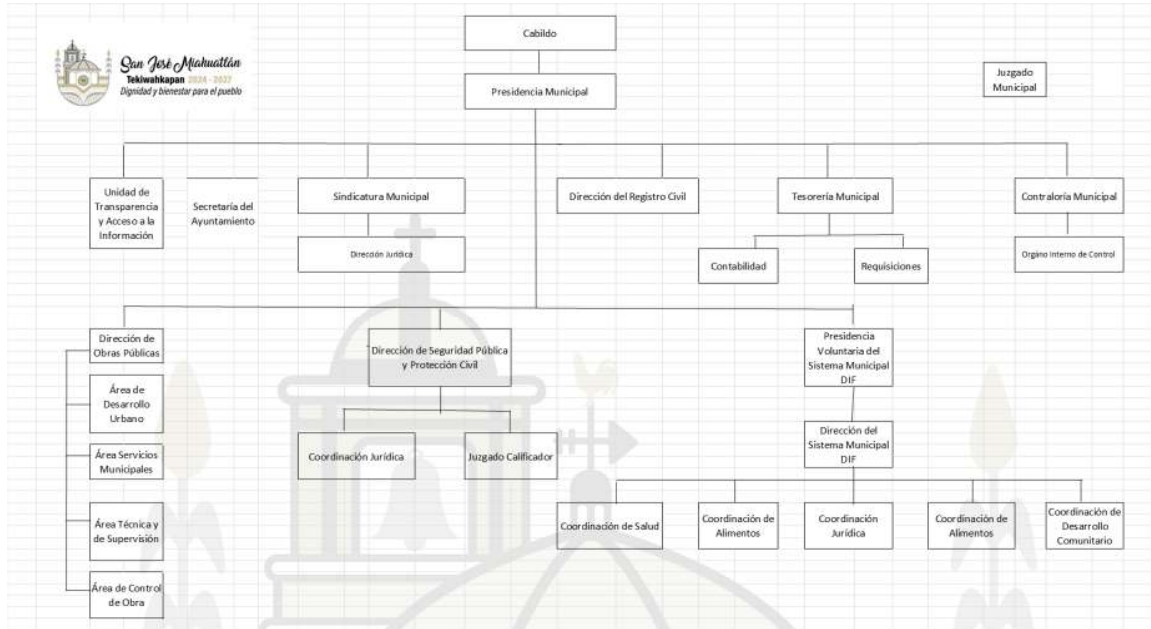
San José Miahuatlán
Tekiwahkapan 2024 - 2027
Dignidad y bienestar para el pueblo

Cabildo

Presidencia Municipal

Juzgado Municipal

Unidad de Transparencia y Acceso a la Información

Secretaría del Ayuntamiento

Sindicatura Municipal

Dirección Jurídica

Dirección del Registro Civil

Tesorería Municipal

Contabilidad

Requisiciones

Contraloría Municipal

Organo Interno de Control

Dirección de Obras Públicas

Área de Desarrollo Urbano

Área Servicios Municipales

Área Técnica y de Supervisión

Área de Control de Obra

Dirección de Seguridad Pública y Protección Civil

Coordinación Jurídica

Juzgado Calificador

Presidencia Voluntaria del Sistema Municipal DIF

Dirección del Sistema Municipal DIF

Coordinación de Salud

Coordinación de Alimentos

Coordinación Jurídica

Coordinación de Alimentos

Coordinación de Desarrollo Comunitario